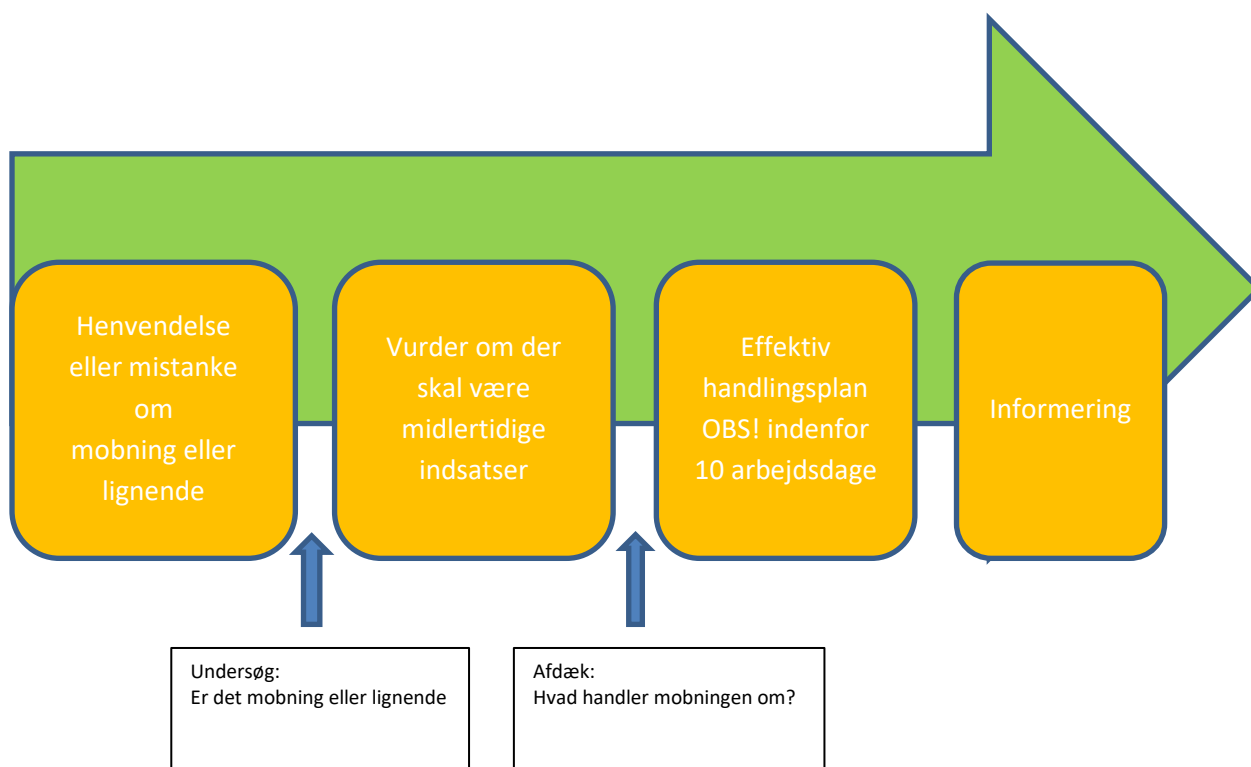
Henvendelse eller mistanke om mobning eller lignende

Vurder om der skal være midlertidige indsatser

Effektiv handlingsplan OBS! indenfor 10 arbejdsdage

Informering

Undersøg:
Er det mobning eller lignende

Afdæk:
Hvad handler mobningen om?